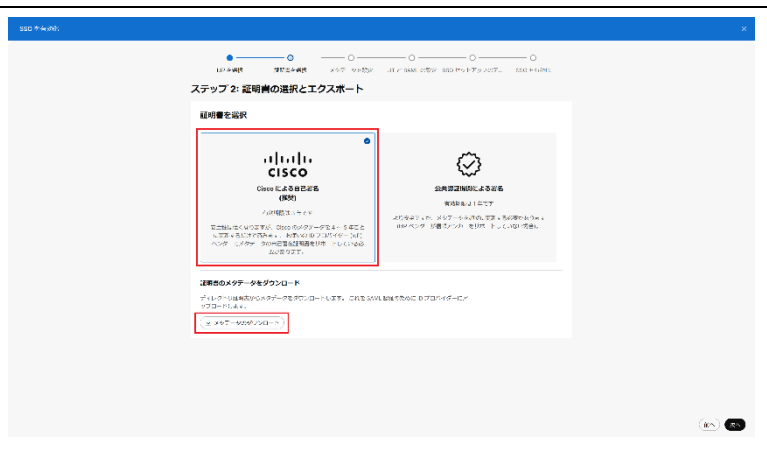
SSO を追加

IdP を選択 証明書を選択 メタデータを追加 ユーザ属性のマッピング SSO セットアップのテスト SSO を有効化

ステップ 2: 証明書の選択とエクスポート

証明書を選択

CISCO

Cisco による自己署名 (推奨)

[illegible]

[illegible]

公的認証機関による署名

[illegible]

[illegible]

証明書のメタデータをダウンロード

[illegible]

メタデータのダウンロード

前へ 次へ